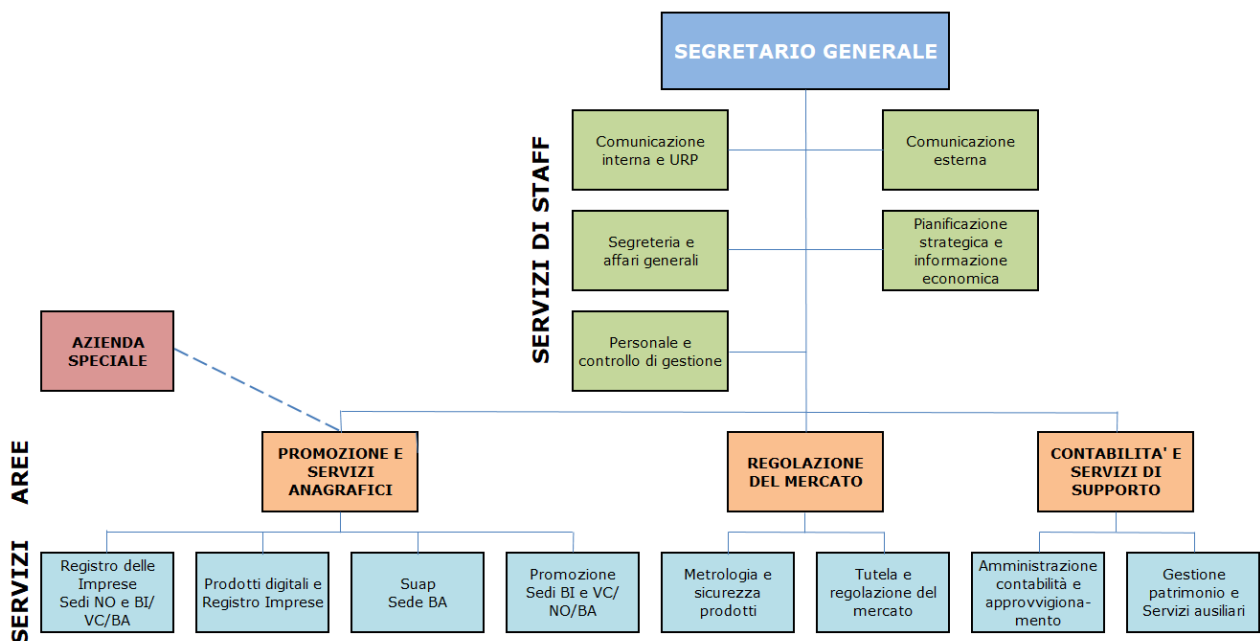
SEGRETARIO GENERALE

SERVIZI DI STAFF

Comunicazione interna e URP

Comunicazione esterna

Segreteria e affari generali

Pianificazione strategica e informazione economica

Personale e controllo di gestione

AZIENDA SPECIALE

AREE

PROMOZIONE E SERVIZI ANAGRAFICI

REGOLAZIONE DEL MERCATO

CONTABILITA' E SERVIZI DI SUPPORTO

SERVIZI

Registro delle Imprese Sedi NO e BI/ VC/BA

Prodotti digitali e Registro Imprese

Suap Sede BA

Promozione Sedi BI e VC/ NO/BA

Metrologia e sicurezza prodotti

Tutela e regolazione del mercato

Amministrazione contabilità e approvvigionamento

Gestione patrimonio e Servizi ausiliari